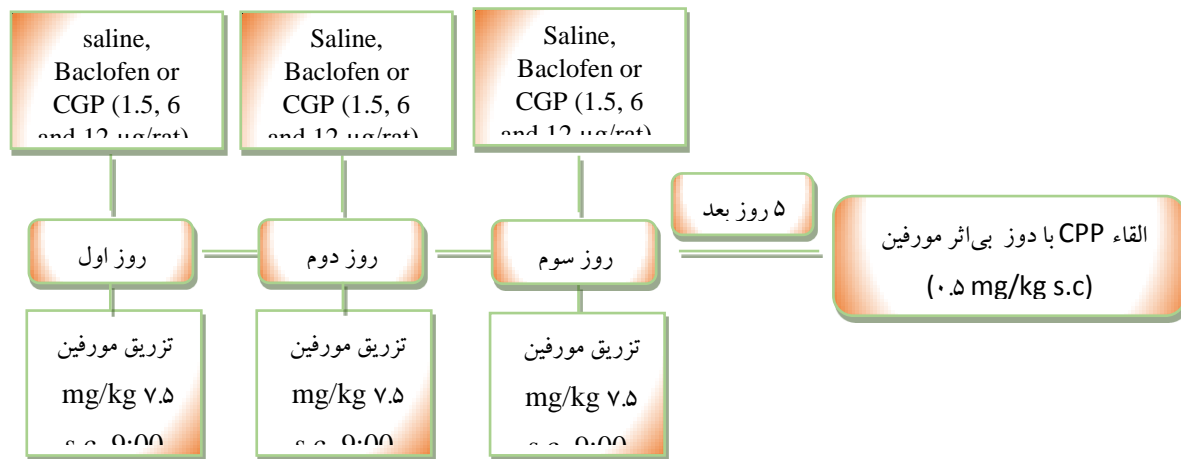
saline, Baclofen or CGP (1.5, 6 and 12 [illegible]

Saline, Baclofen or CGP (1.5, 6 and 12 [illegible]

Saline, Baclofen or CGP (1.5, 6 and 12 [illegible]

روز اول

روز دوم

روز سوم

۵ روز بعد

القاء CPP با دوز بی‌اثر مورفین (۰.۵ mg/kg s.c)

تزریق مورفین mg/kg ۷.۵ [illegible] 9:00

تزریق مورفین mg/kg ۷.۵ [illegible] 9:00

تزریق مورفین mg/kg ۷.۵ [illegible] 9:00